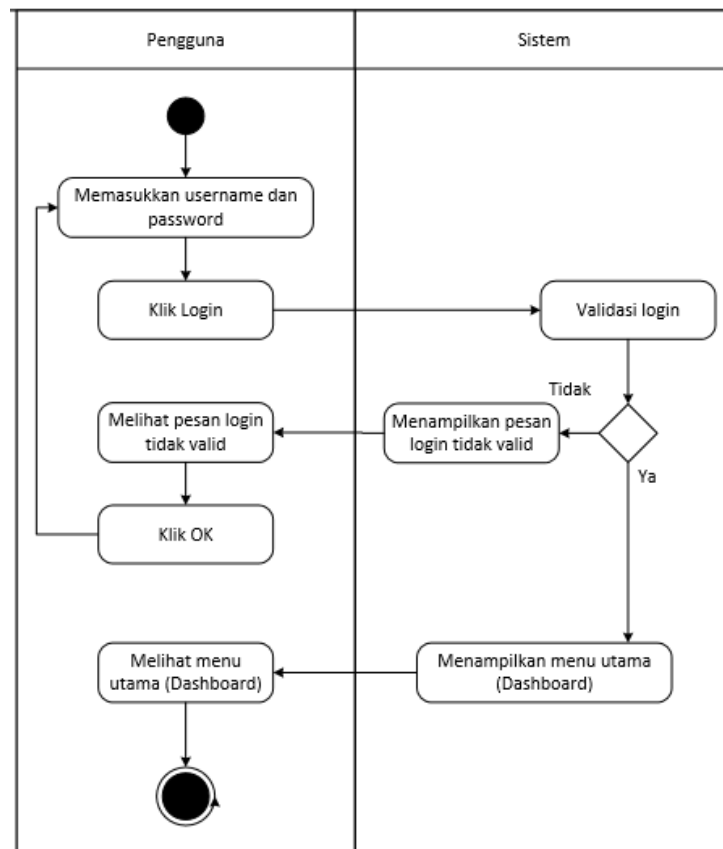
Pengguna

Sistem

Memasukkan username dan password

Klik Login

Validasi login

Tidak

Melihat pesan login tidak valid

Menampilkan pesan login tidak valid

Ya

Klik OK

Melihat menu utama (Dashboard)

Menampilkan menu utama (Dashboard)